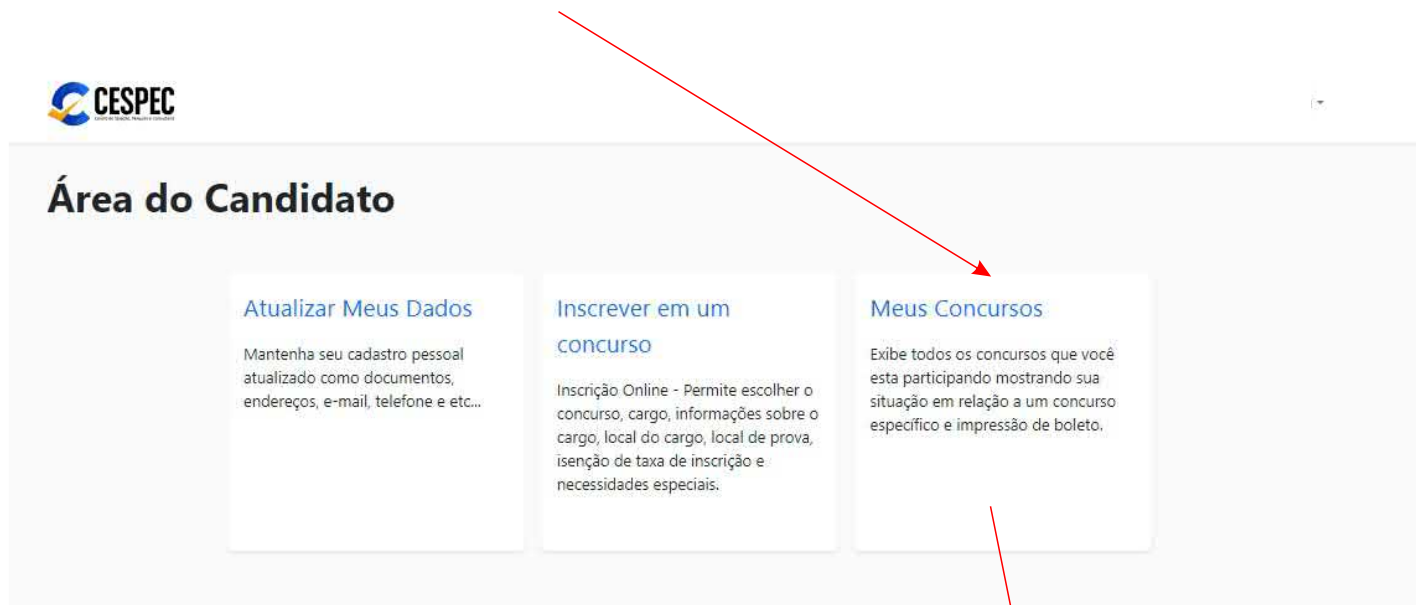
CESPEC

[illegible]

Área do Candidato

Atualizar Meus Dados

Mantenha seu cadastro pessoal atualizado como documentos, endereços, e-mail, telefone e etc...

Inscrever em um concurso

Inscrição Online - Permite escolher o concurso, cargo, informações sobre o cargo, local do cargo, local de prova, isenção de taxa de inscrição e necessidades especiais.

Meus Concursos

Exibe todos os concursos que você esta participando mostrando sua situação em relação a um concurso específico e impressão de boleto.